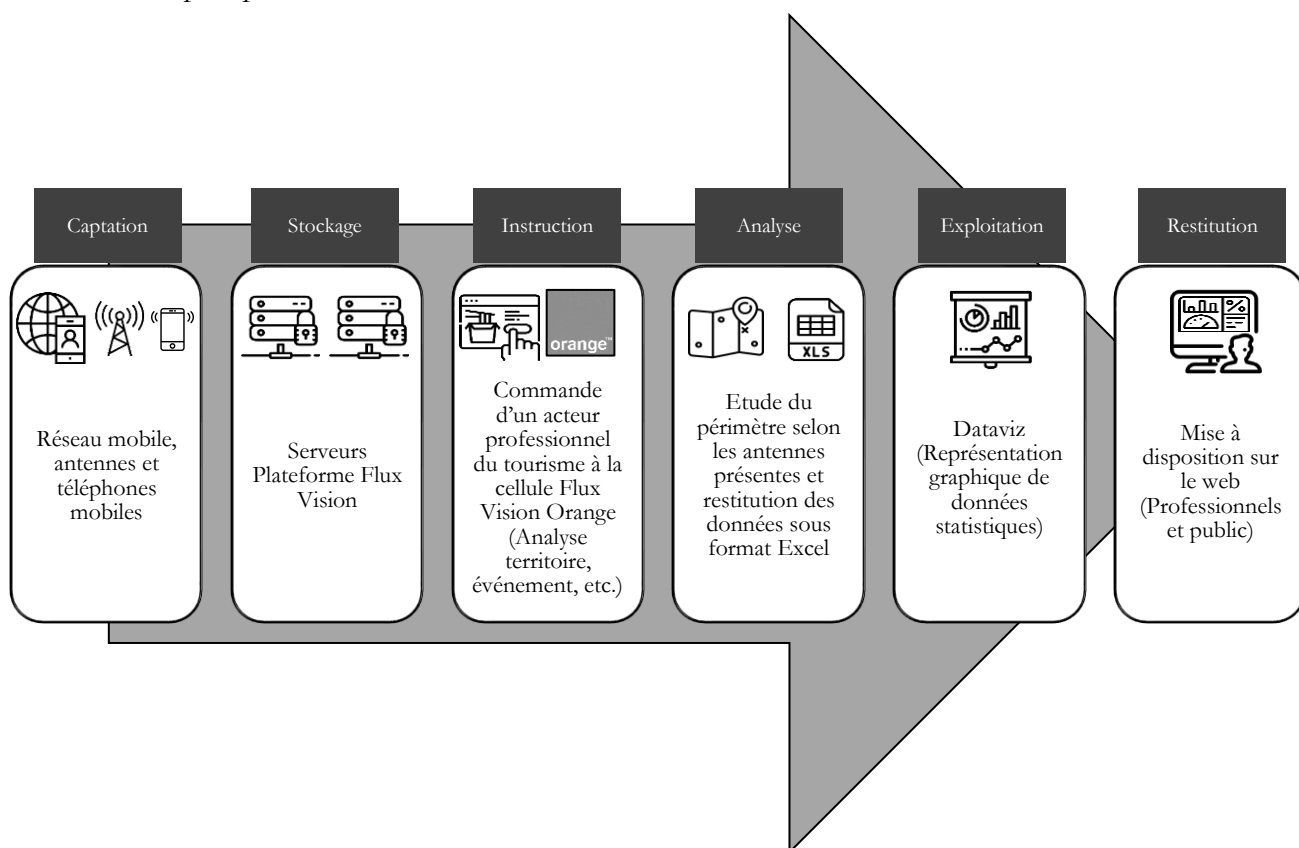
Captation

Réseau mobile, antennes et téléphones mobiles

Stockage

Serveurs Plateforme Flux Vision

Instruction

orange™

Commande d'un acteur professionnel du tourisme à la cellule Flux Vision Orange (Analyse territoire, événement, etc.)

Analyse

XLS

Etude du périmètre selon les antennes présentes et restitution des données sous format Excel

Exploitation

Dataviz (Représentation graphique de données statistiques)

Restitution

Mise à disposition sur le web (Professionnels et public)